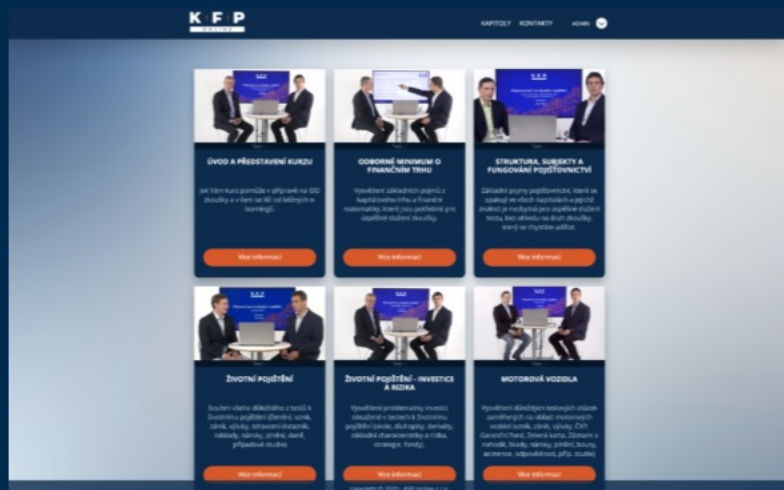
K F P
ONLINE

KAPITOLY KONTAKTY ADMIN

ÚVOD A PŘEDSTAVENÍ KURZU

Jak Vám kurz pomůže v přípravě na IDD zkoušky a v čem se liší od běžných e-learningů.

Více informací

ODBORNÉ MINIMUM O FINANČNÍM TRHU

Vysvětlení základních pojmů z kapitálového trhu a finanční matematiky, které jsou potřebné pro úspěšné složení zkoušky.

Více informací

STRUKTURA, SUBJEKTY A FUNGOVÁNÍ POJIŠŤOVNICTVÍ

Základní pojmy pojišťovnictví, které se opakují ve všech kapitolách a jejichž znalost je nezbytná pro úspěšné složení testu, bez ohledu na druh zkoušky, který se chystáte udělat.

Více informací

ŽIVOTNÍ POJIŠTĚNÍ

Souhrn všeho důležitého z testů k životnímu pojištění ([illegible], vznik, zánik, výluky, ztrativní dotazník, náklady, nároky, plnění, daně, případové studie)

Více informací

ŽIVOTNÍ POJIŠTĚNÍ - INVESTICE A RIZIKA

Vysvětlení problematiky investic obsažené v testech k životnímu pojištění (akcie, dluhopisy, deriváty, základní charakteristiky a rizika, strategie, fondy)

Více informací

MOTOROVÁ VOZIDLA

Vysvětlení důležitých testových otázek zaměřených na oblast motorových vozidel (vznik, zánik, výluky, ČKP, Garanční fond, Zelená karta, Záznam o nehodě, škody, nároky, plnění, bonus, asistence, odpovědnost, příp. studie)

Více informací

Copyright © 2020 - KFP online s.r.o.